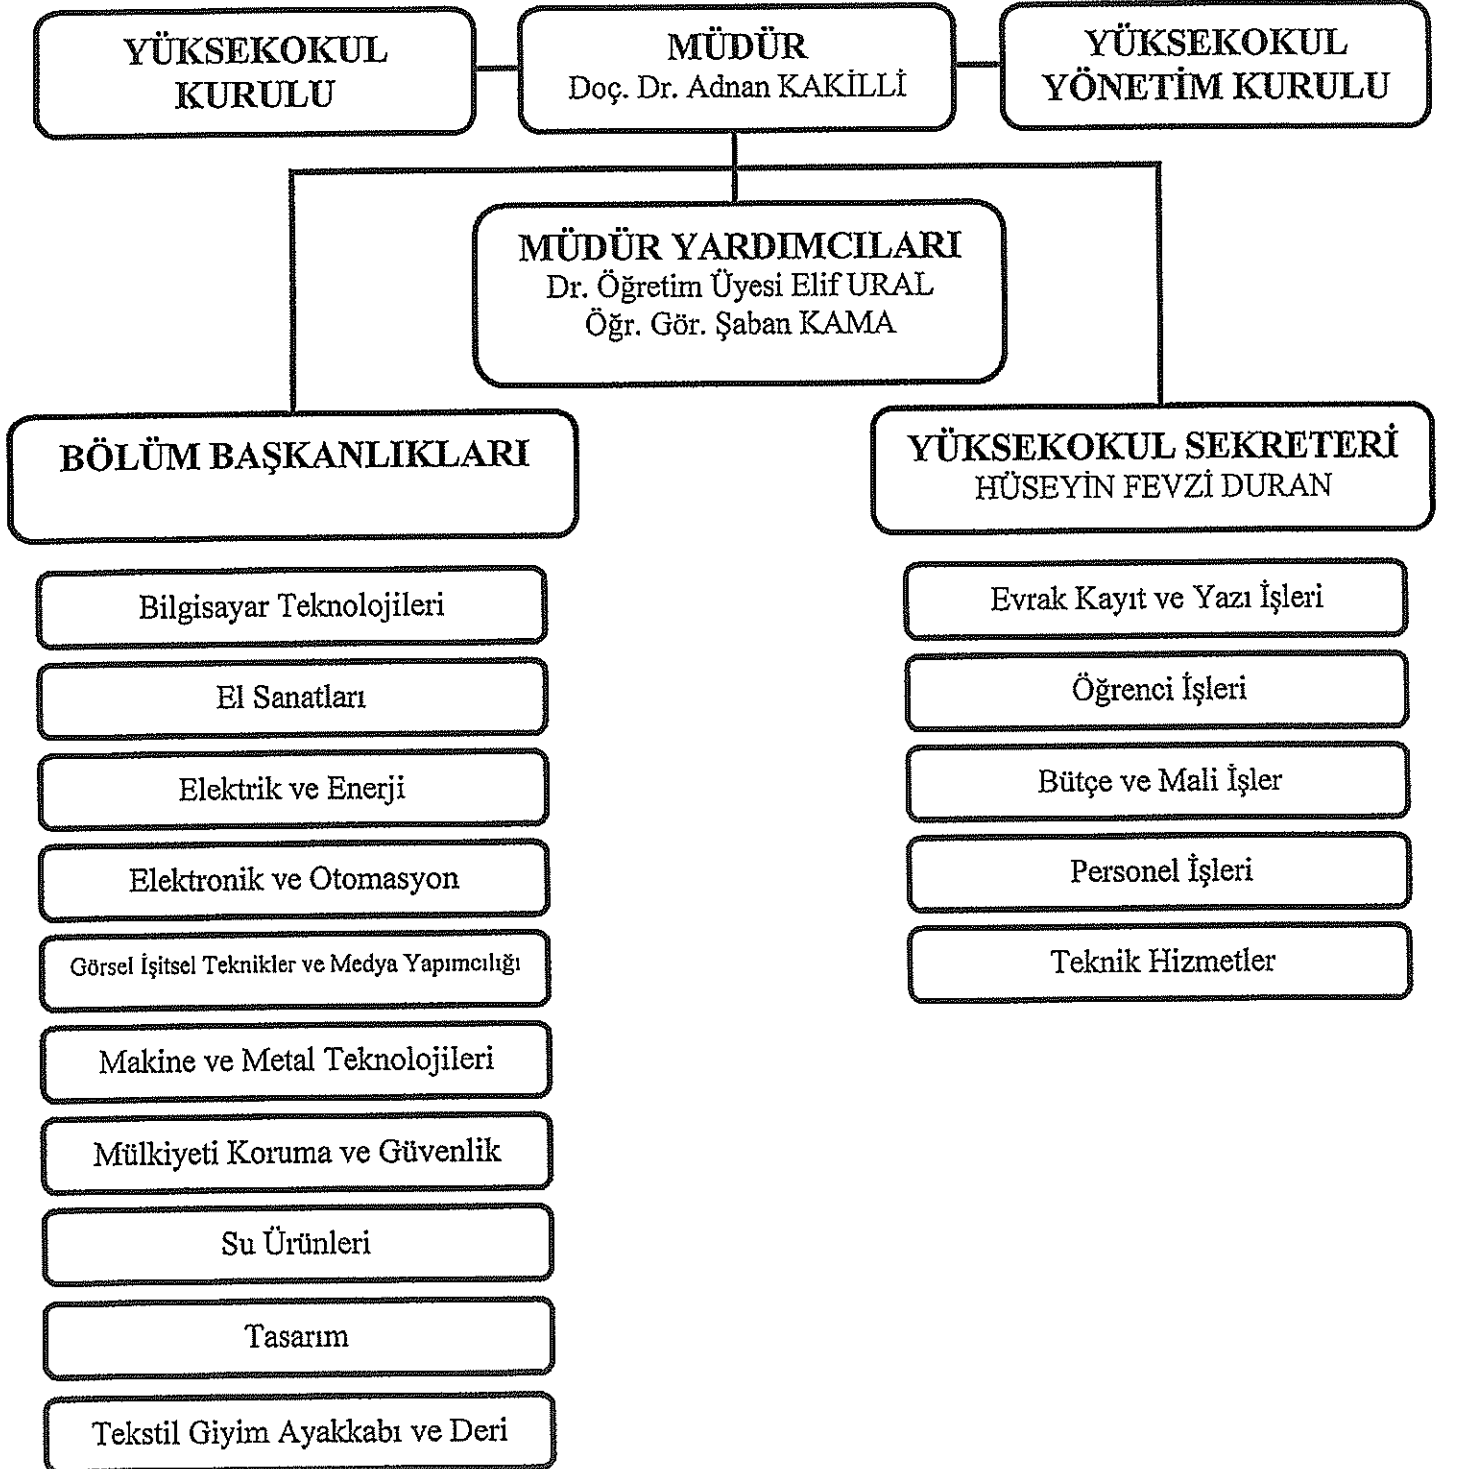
YÜKSEKOKUL KURULU

MÜDÜR
Doç. Dr. Adnan KAKİLLİ

YÜKSEKOKUL YÖNETİM KURULU

MÜDÜR YARDIMCILARI
Dr. Öğretim Üyesi Elif URAL
Öğr. Gör. Şaban KAMA

BÖLÜM BAŞKANLIKLARI

Bilgisayar Teknolojileri

El Sanatları

Elektrik ve Enerji

Elektronik ve Otomasyon

Görsel İşitsel Teknikler ve Medya Yapımcılığı

Makine ve Metal Teknolojileri

Mülkiyeti Koruma ve Güvenlik

Su Ürünleri

Tasarım

Tekstil Giyim Ayakkabı ve Deri

YÜKSEKOKUL SEKRETERİ
HÜSEYİN FEVZİ DURAN

Evrak Kayıt ve Yazı İşleri

Öğrenci İşleri

Bütçe ve Mali İşler

Personel İşleri

Teknik Hizmetler